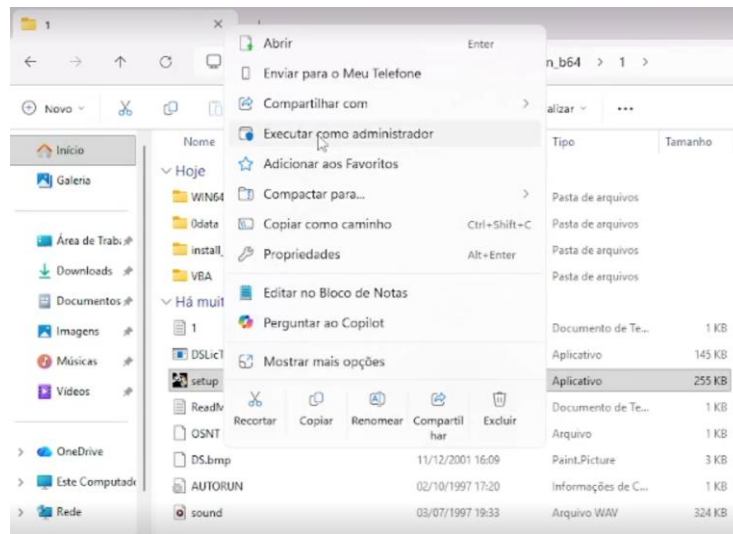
1

Novo

n_b64 > 1 >

alizar

...

Início

Galeria

Área de Trab

Downloads

Documentos

Imagens

Músicas

Vídeos

OneDrive

Este Computad

Rede

Nome

Hoje

WIN64

0data

install_

VBA

Há muit

1

DSLic

setup

ReadM

OSNT

DS.bmp

AUTORUN

sound

Abrir Enter

Enviar para o Meu Telefone

Compartilhar com >

Executar como administrador

Adicionar aos Favoritos

Compactar para... >

Copiar como caminho Ctrl+Shift+C

Propriedades Alt+Enter

Editar no Bloco de Notas

Perguntar ao Copilot

Mostrar mais opções

Recortar

Copiar

Renomear

Compartilhar

Excluir

| | Tipo | Tamanho |
|---|---|---|
| | Pasta de arquivos | |
| | Pasta de arquivos | |
| | Pasta de arquivos | |
| | Pasta de arquivos | |
| | Documento de Te... | 1 KB |
| | Aplicativo | 145 KB |
| | Aplicativo | 255 KB |
| | Documento de Te... | 1 KB |
| | Arquivo | 1 KB |
| 11/12/2001 16:09 | Paint.Picture | 3 KB |
| 02/10/1997 17:20 | Informações de C... | 1 KB |
| 03/07/1997 19:33 | Arquivo WAV | 324 KB |